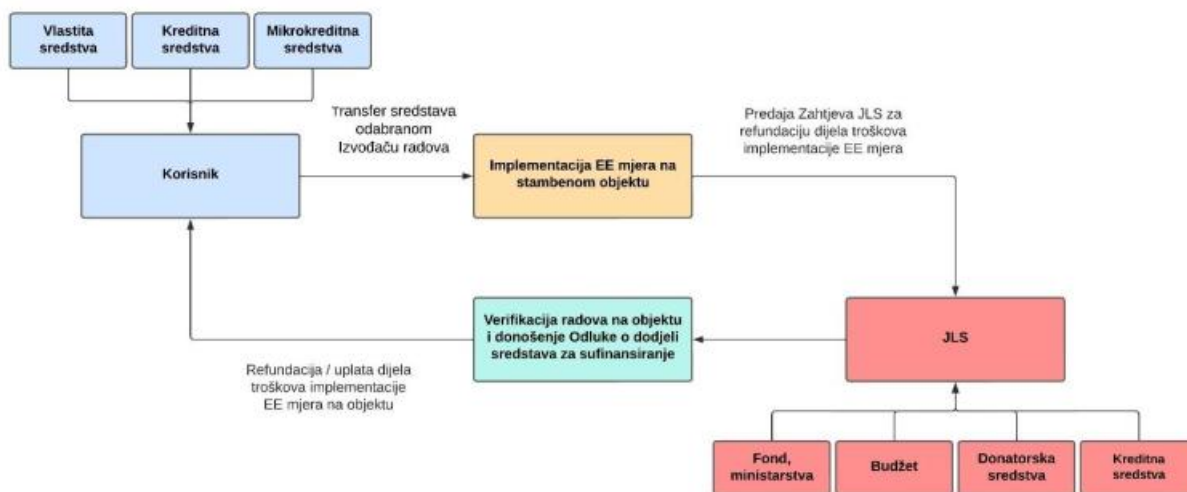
Vlastita sredstva

Kreditna sredstva

Mikrokreditna sredstva

Transfer sredstava odabranom Izvođaču radova

Predaja Zahtjeva JLS za refundaciju dijela troškova implementacije EE mjera

Korisnik

Implementacija EE mjera na stambenom objektu

Verifikacija radova na objektu i donošenje Odluke o dodjeli sredstava za sufinansiranje

JLS

Refundacija / uplata dijela troškova implementacije EE mjera na objektu

Fond, ministarstva

Budžet

Donatorska sredstva

Kreditna sredstva